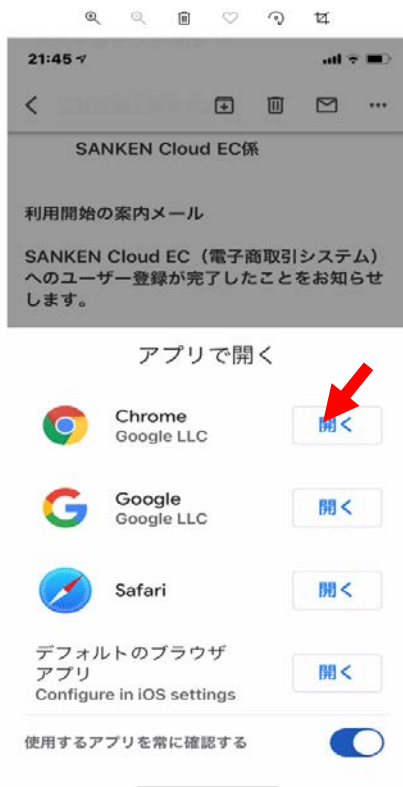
21:45

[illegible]

SANKEN Cloud EC係

利用開始の案内メール

SANKEN Cloud EC（電子商取引システム）へのユーザー登録が完了したことをお知らせします。

アプリで開く

Chrome
Google LLC
開く

Google
Google LLC
開く

Safari
開く

デフォルトのブラウザアプリ
Configure in iOS settings
開く

使用するアプリを常に確認する